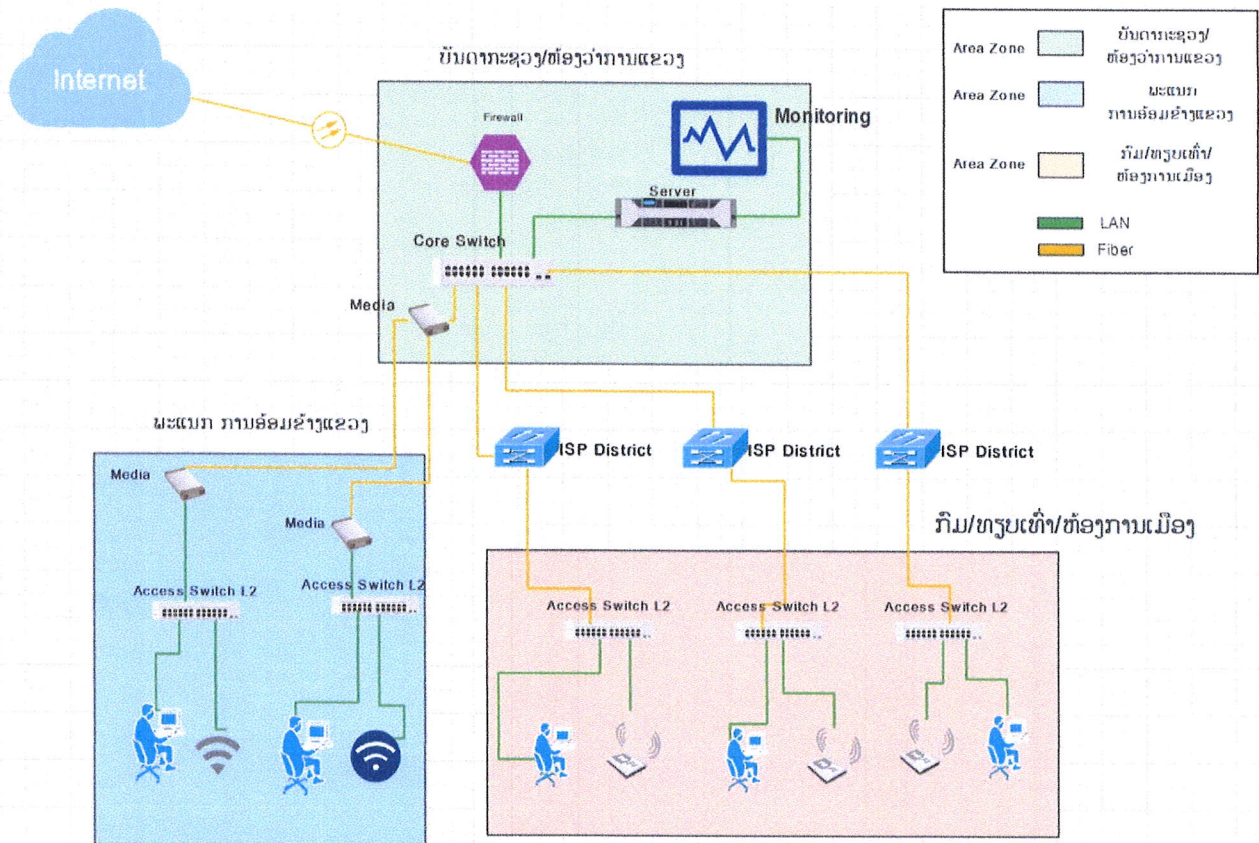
Internet

ບັນດາກະຊວງ/ຫ້ອງວ່າການແຂວງ

Firewall

Monitoring

Server

Core Switch

Media

ພະແນກ ການອ້ອມຂ້າງແຂວງ

Media

Media

Access Switch L2

Access Switch L2

ISP District

ISP District

ISP District

ກົມ/ທຽບເທົ່າ/ຫ້ອງການເມືອງ

Access Switch L2

Access Switch L2

Access Switch L2

| Area Zone | ບັນດາກະຊວງ/ ຫ້ອງວ່າການແຂວງ |
|---|---|
| Area Zone | ພະແນກ ການອ້ອມຂ້າງແຂວງ |
| Area Zone | ກົມ/ທຽບເທົ່າ/ ຫ້ອງການເມືອງ |
| | LAN |
| | Fiber |